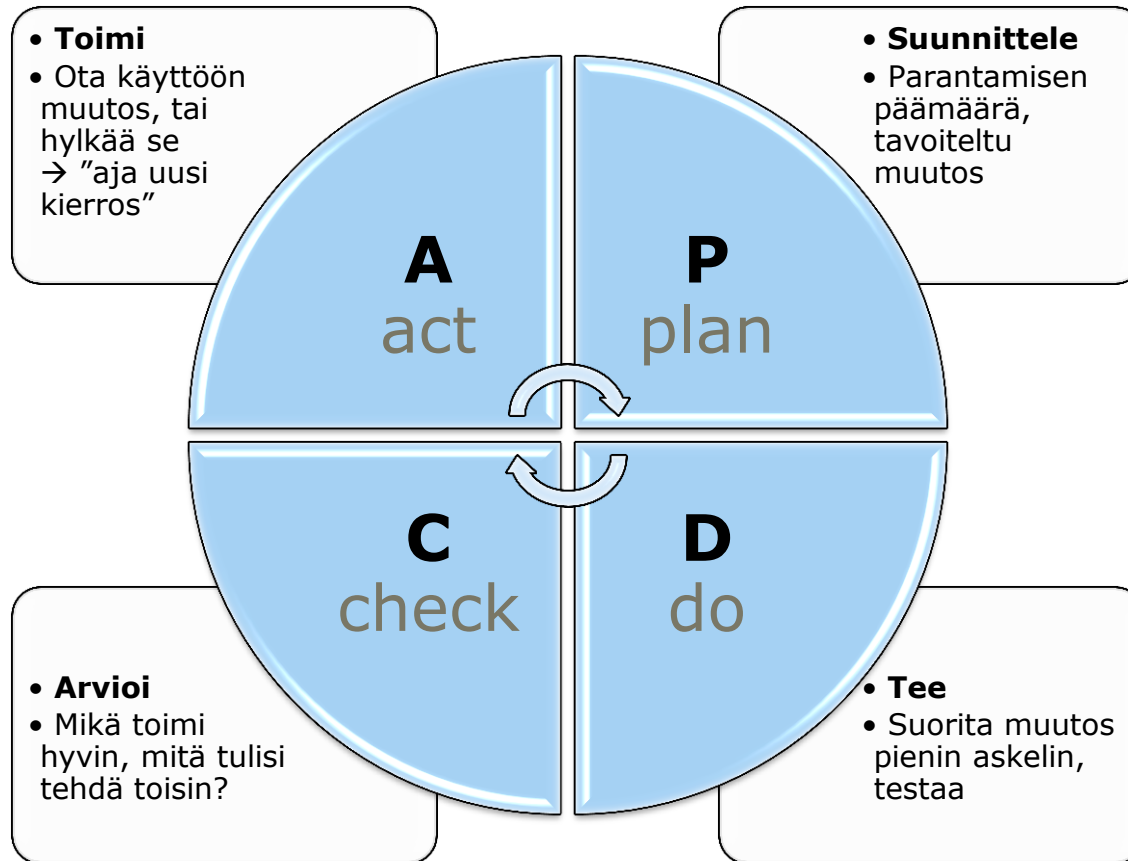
• **Toimi**
• Ota käyttöön muutos, tai hylkää se → ”aja uusi kierros”

• **Suunnittele**
• Parantamisen päämäärä, tavoiteltu muutos

A
act

P
plan

C
check

D
do

• **Arvioi**
• Mikä toimi hyvin, mitä tulisi tehdä toisin?

• **Tee**
• Suorita muutos pienin askelin, testaa